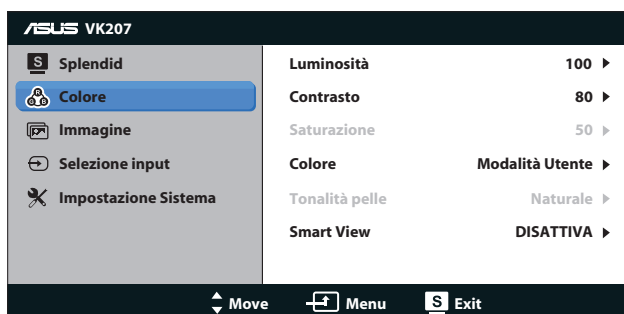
ASUS VK207

S Splendid
Colore
Immagine
Selezione input
Impostazione Sistema

| | |
|---|---|
| Luminosità | 100 ▸ |
| Contrasto | 80 ▸ |
| Saturazione | 50 ▸ |
| Colore | Modalità Utente ▸ |
| Tonalità pelle | Naturale ▸ |
| Smart View | DISATTIVA ▸ |

Move Menu S Exit